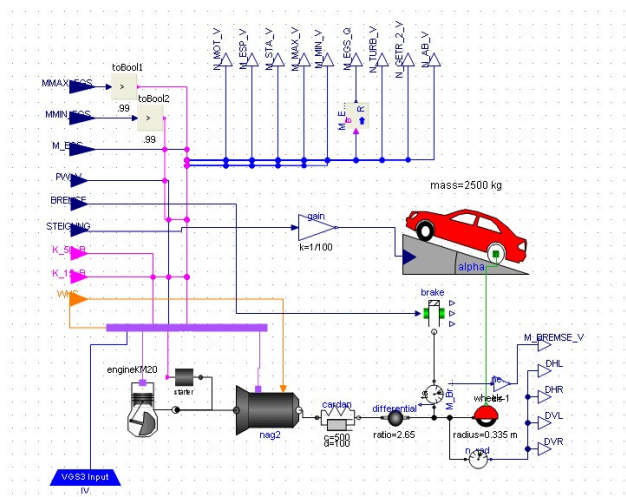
N_MOT_V
N_ESP_V
N_STA_V
M_MAX_V
M_MIN_V
M_EGS_Q
N_TURB_V
N_GETR_2_V
N_AB_V

toBool1
MMAX_EGS
>
.99
toBool2
MMIN_EGS
>
.99
M_EGS
M_E
R
PWM
BREMSE
STEIGUNG
gain
k=1/100
mass=2500 kg
alpha
K_S1_B
K_11_B
WH
brake
M_BREMSE_V
DHL
DHR
DVL
DVR
engineKM20
starter
nag2
cardan
c=500
d=100
differential
ratio=2.65
M_Br
wheels-1
radius=0.335 m
n_rad
VGS3 Input
IV